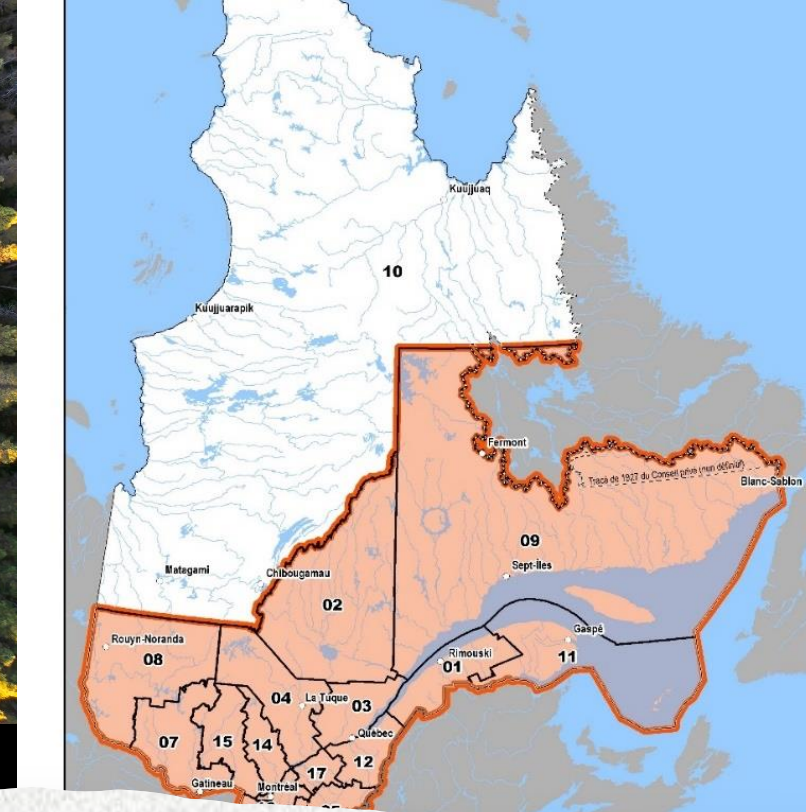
Kuujjuaq

10

Kuujjuarapik

Fermont

Tracé de 1927 du Conseil privé (non définitif)

Blanc-Sablon

09

Sept-Îles

Matagami

Chibougamau

02

Rouyn-Noranda

08

Gaspé

Rimouski

01

11

04

La Tuque

03

07

15

14

Québec

12

17

Gatineau

Montréal